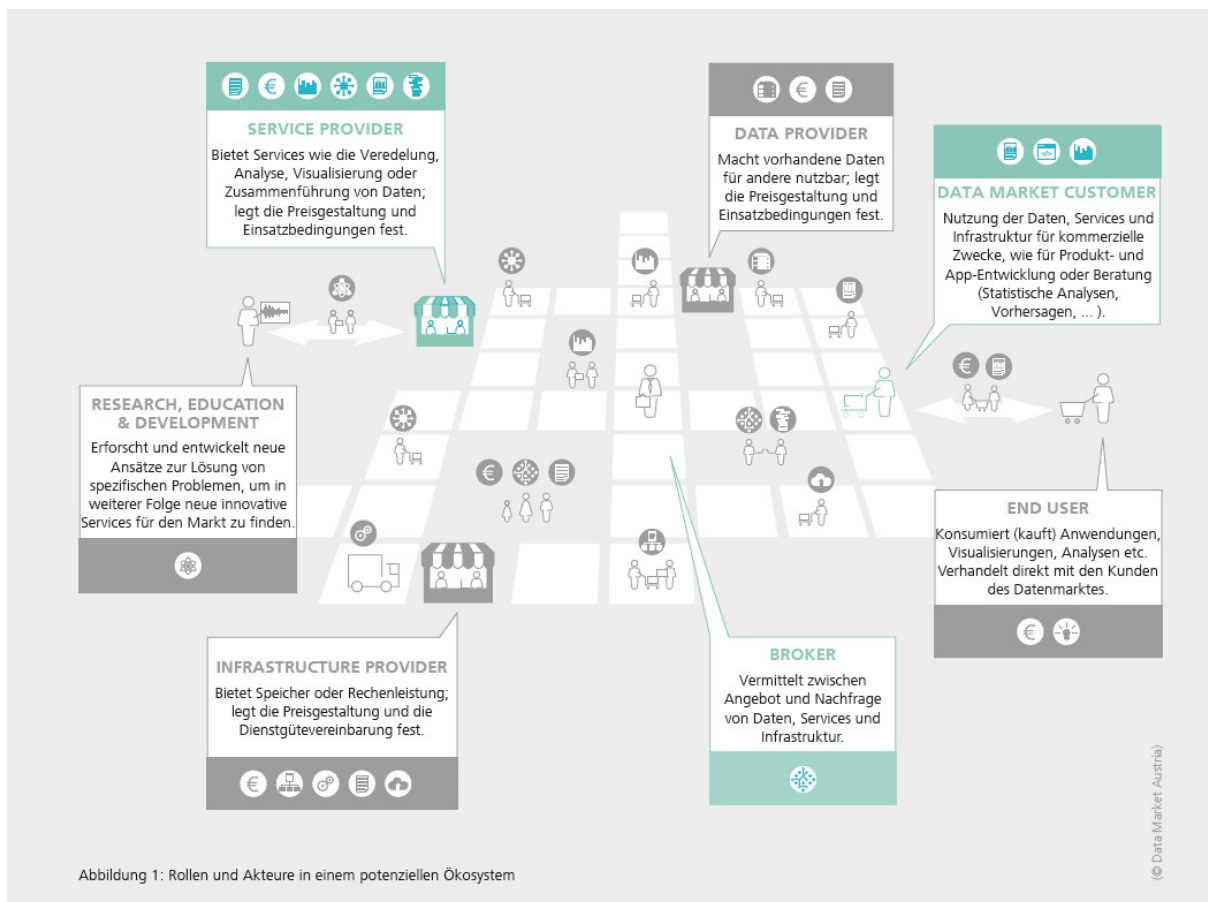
SERVICE PROVIDER

Bietet Services wie die Veredelung, Analyse, Visualisierung oder Zusammenführung von Daten; legt die Preisgestaltung und Einsatzbedingungen fest.

DATA PROVIDER

Macht vorhandene Daten für andere nutzbar; legt die Preisgestaltung und Einsatzbedingungen fest.

DATA MARKET CUSTOMER

Nutzung der Daten, Services und Infrastruktur für kommerzielle Zwecke, wie für Produkt- und App-Entwicklung oder Beratung (Statistische Analysen, Vorhersagen, ... ).

RESEARCH, EDUCATION & DEVELOPMENT

Erforscht und entwickelt neue Ansätze zur Lösung von spezifischen Problemen, um in weiterer Folge neue innovative Services für den Markt zu finden.

END USER

Konsumiert (kauft) Anwendungen, Visualisierungen, Analysen etc. Verhandelt direkt mit den Kunden des Datenmarktes.

INFRASTRUCTURE PROVIDER

Bietet Speicher oder Rechenleistung; legt die Preisgestaltung und die Dienstgütevereinbarung fest.

BROKER

Vermittelt zwischen Angebot und Nachfrage von Daten, Services und Infrastruktur.

(© Data Market Austria)

Abbildung 1: Rollen und Akteure in einem potenziellen Ökosystem